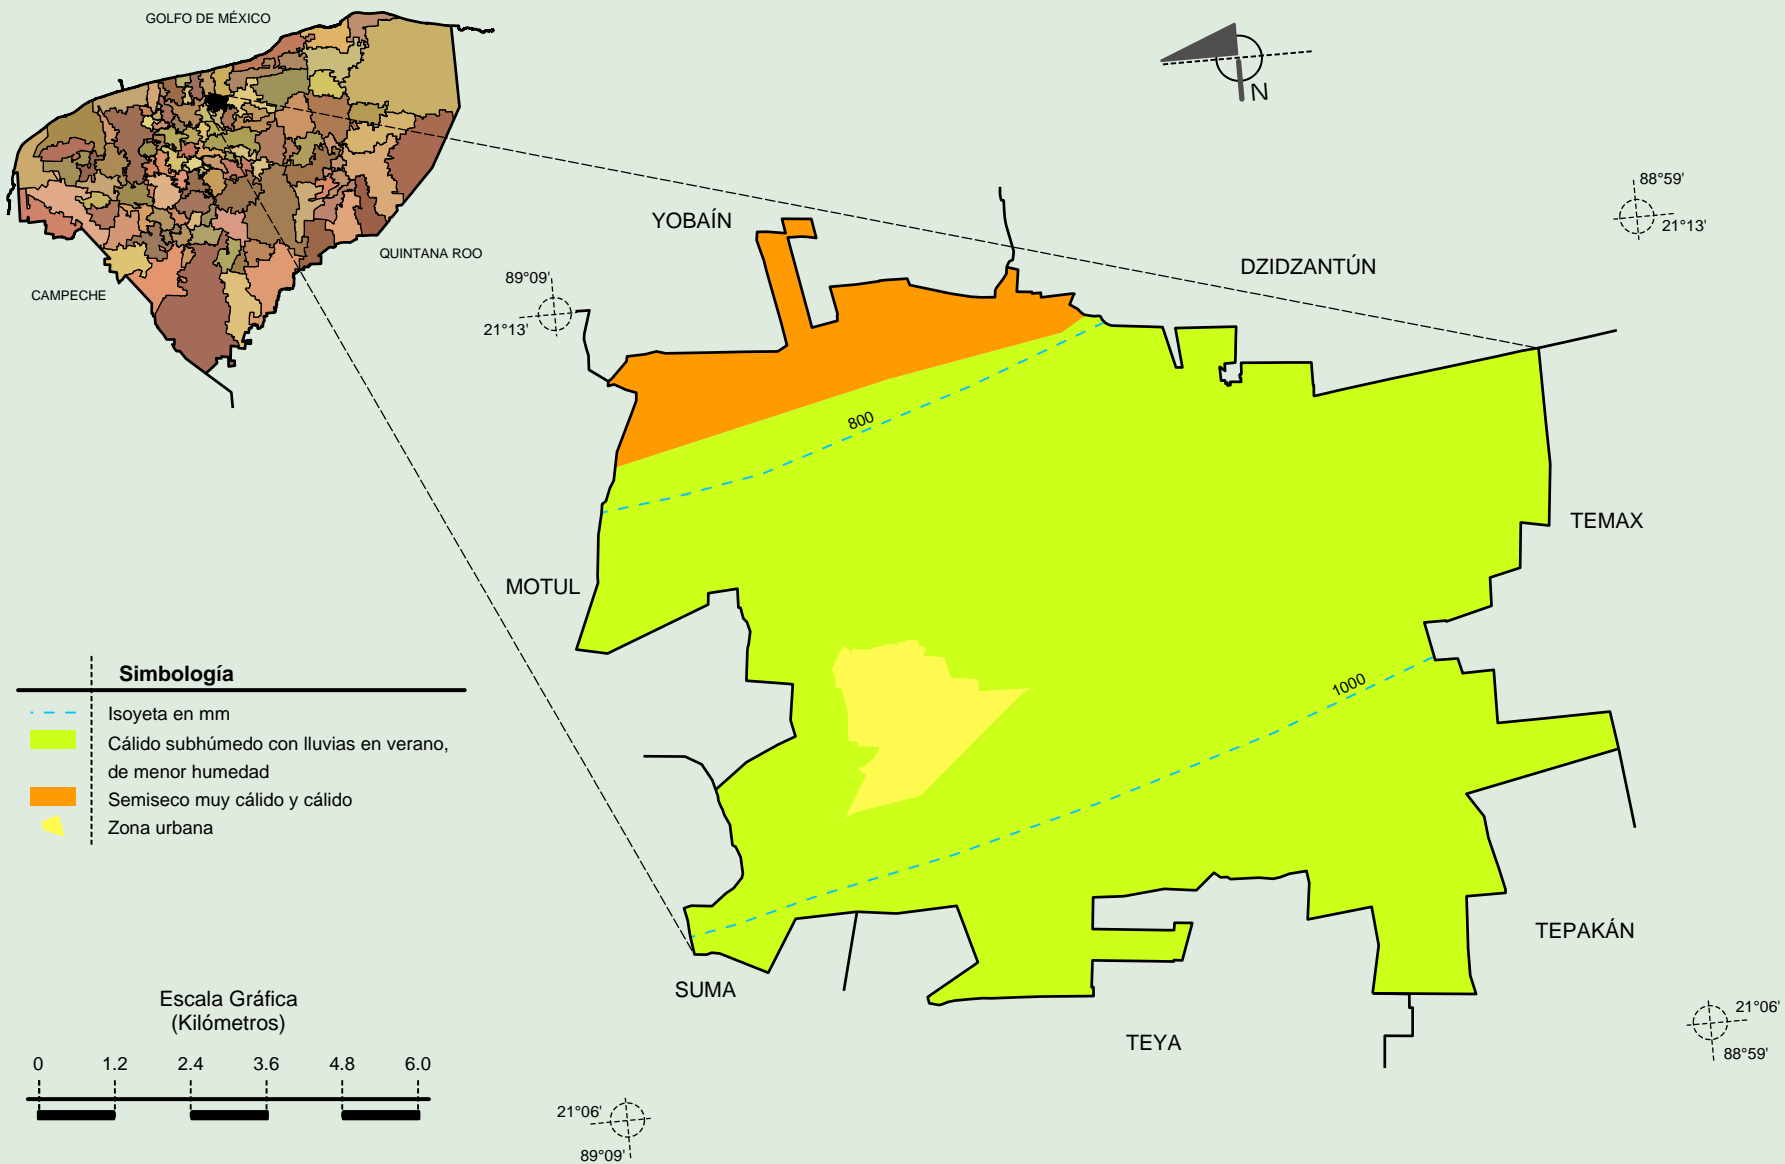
GOLFO DE MÉXICO

N

88°59'
21°13'

YOBAÍN

DZIDZANTÚN

QUINTANA ROO

89°09'
21°13'

CAMPECHE

800

TEMAX

MOTUL

Simbología

Isoyeta en mm
Cálido subhúmedo con lluvias en verano, de menor humedad
Semiseco muy cálido y cálido
Zona urbana

1000

TEPAKÁN

SUMA

Escala Gráfica
(Kilómetros)

0 1.2 2.4 3.6 4.8 6.0

TEYA

21°06'
88°59'

21°06'
89°09'